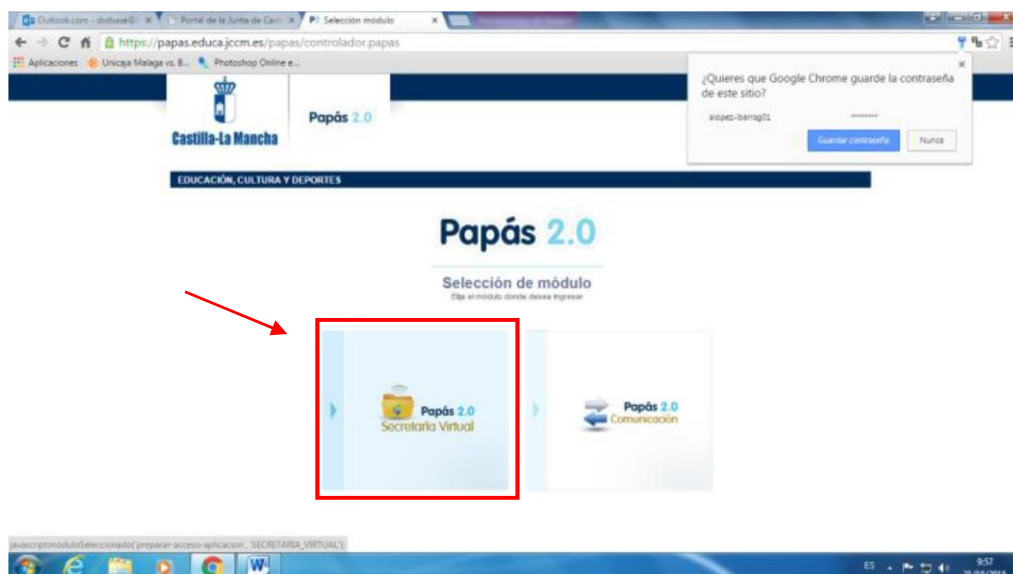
Outlook.com - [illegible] ×
Portal de la Junta de Cas ×
Selección módulo ×

https://papas.educa.jccm.es/papas/controlador.papas

Aplicaciones
Unicaja Malaga vs. B...
Photoshop Online e...

¿Quieres que Google Chrome guarde la contraseña de este sitio?
alopez-barrag01
••••••••
Guardar contraseña
Nunca

Castilla-La Mancha
Papás 2.0
EDUCACIÓN, CULTURA Y DEPORTES

Papás 2.0

Selección de módulo
Elija el módulo donde desea ingresar

Papás 2.0
Secretaría Virtual

Papás 2.0
Comunicación

javascript:moduloSeleccionado('preparar-acceso-aplicacion', 'SECRETARIA_VIRTUAL');

ES
9:57
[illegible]